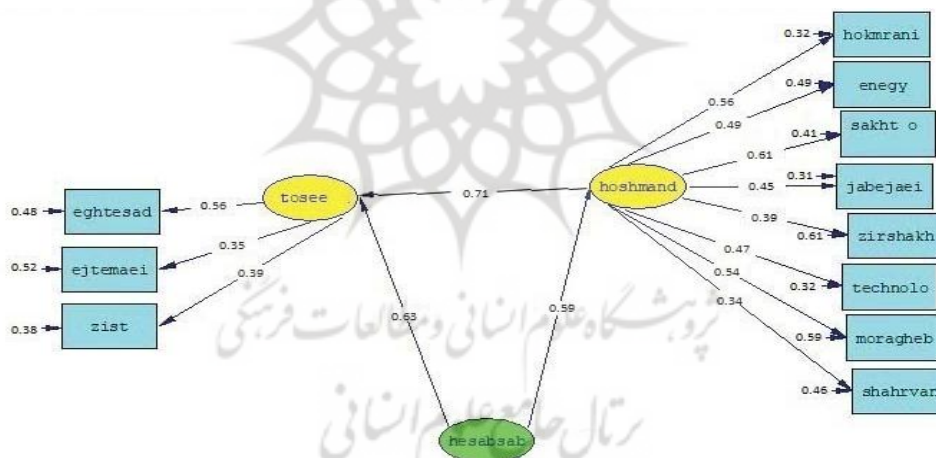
0.32 hokmrani
0.49 enegy
0.41 sakht o
0.31 jabejaei
0.61 zirshakh
0.32 technolo
0.59 moragheb
0.46 shahrvan

0.56
0.49
0.61
0.45
0.39
0.47
0.54
0.34

hoshmand

0.71

tosee

0.48 eghtesad
0.52 ejtemaei
0.38 zist

0.56
0.35
0.39

0.63
0.59

hesabsab

پژوهشگاه علوم انسانی و مطالعات فرهنگی
پرتال جامع علوم انسانی